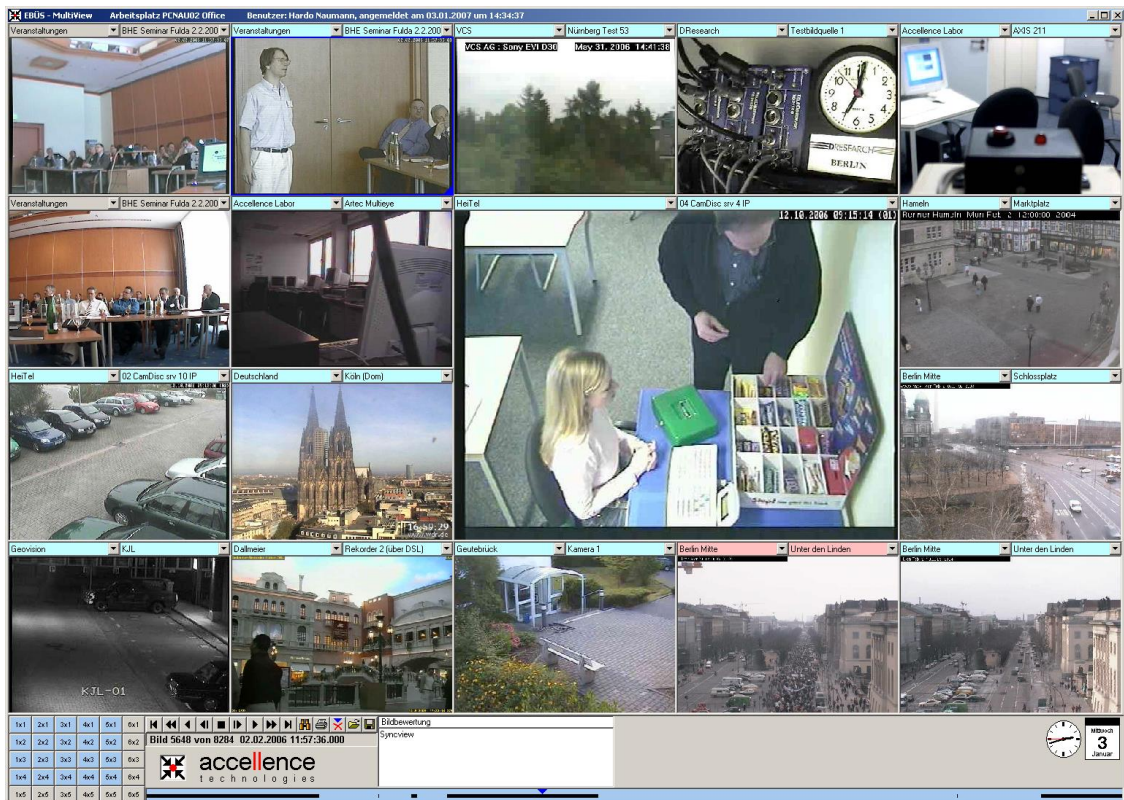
EBÜS - MultiView Arbeitsplatz PCNAU02 Office Benutzer: Hardo Naumann, angemeldet am 03.01.2007 um 14:34:37

Veranstaltungen | BHE Seminar Fulda 2.2.200
Veranstaltungen | BHE Seminar Fulda 2.2.200
VCS | Nürnberg Test 53
VCS AG : Sony EVI D30 May 31, 2006 14:41:38
DResearch | Testbildquelle 1
DRESEARCH BERLIN
Accellence Labor | AXIS 211

Veranstaltungen | BHE Seminar Fulda 2.2.200
Accellence Labor | Artec Multieye
HeiTel | 04 CamDisc srv 4 IP
12.10.2006 09:15:14 (01)
Hameln | Marktplatz
Rathaus Hameln Mon Feb 2 12:00:00 2004

HeiTel | 02 CamDisc srv 10 IP
Deutschland | Köln (Dom)
16:50:29
Berlin Mitte | Schlossplatz

Geovision | KJL
KJL-01
Dallmeier | Rekorder 2 (über DSL)
Geutebrück | Kamera 1
Berlin Mitte | Unter den Linden
Berlin Mitte | Unter den Linden

| 1x1 | 2x1 | 3x1 | 4x1 | 5x1 | 6x1 |
|---|---|---|---|---|---|
| 1x2 | 2x2 | 3x2 | 4x2 | 5x2 | 6x2 |
| 1x3 | 2x3 | 3x3 | 4x3 | 5x3 | 6x3 |
| 1x4 | 2x4 | 3x4 | 4x4 | 5x4 | 6x4 |
| 1x5 | 2x5 | 3x5 | 4x5 | 5x5 | 6x5 |

Bild 5648 von 8284 02.02.2006 11:57:36.000

accellence technologies

Bildbewertung
Syncview

Mittwoch
3
Januar